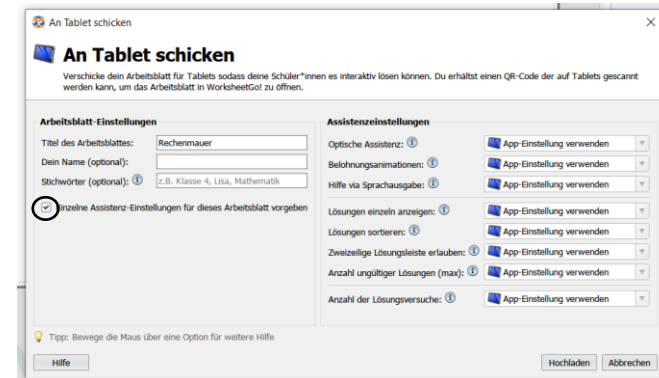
An Tablet schicken

An Tablet schicken

Verschicke dein Arbeitsblatt für Tablets sodass deine Schüler*innen es interaktiv lösen können. Du erhältst einen QR-Code der auf Tablets gescannt werden kann, um das Arbeitsblatt in WorksheetGo! zu öffnen.

Arbeitsblatt-Einstellungen

Titel des Arbeitsblattes: Rechenmauer

Dein Name (optional):

Stichwörter (optional): z.B. Klasse 4, Lisa, Mathematik

Einzelne Assistenz-Einstellungen für dieses Arbeitsblatt vorgeben

Assistenzeinstellungen

Optische Assistenz: App-Einstellung verwenden

Belohnungsanimationen: App-Einstellung verwenden

Hilfe via Sprachausgabe: App-Einstellung verwenden

Lösungen einzeln anzeigen: App-Einstellung verwenden

Lösungen sortieren: App-Einstellung verwenden

Zweizeilige Lösungsleiste erlauben: App-Einstellung verwenden

Anzahl ungültiger Lösungen (max): App-Einstellung verwenden

Anzahl der Lösungsversuche: App-Einstellung verwenden

Tipp: Bewege die Maus über eine Option für weitere Hilfe

Hilfe

Hochladen Abbrechen